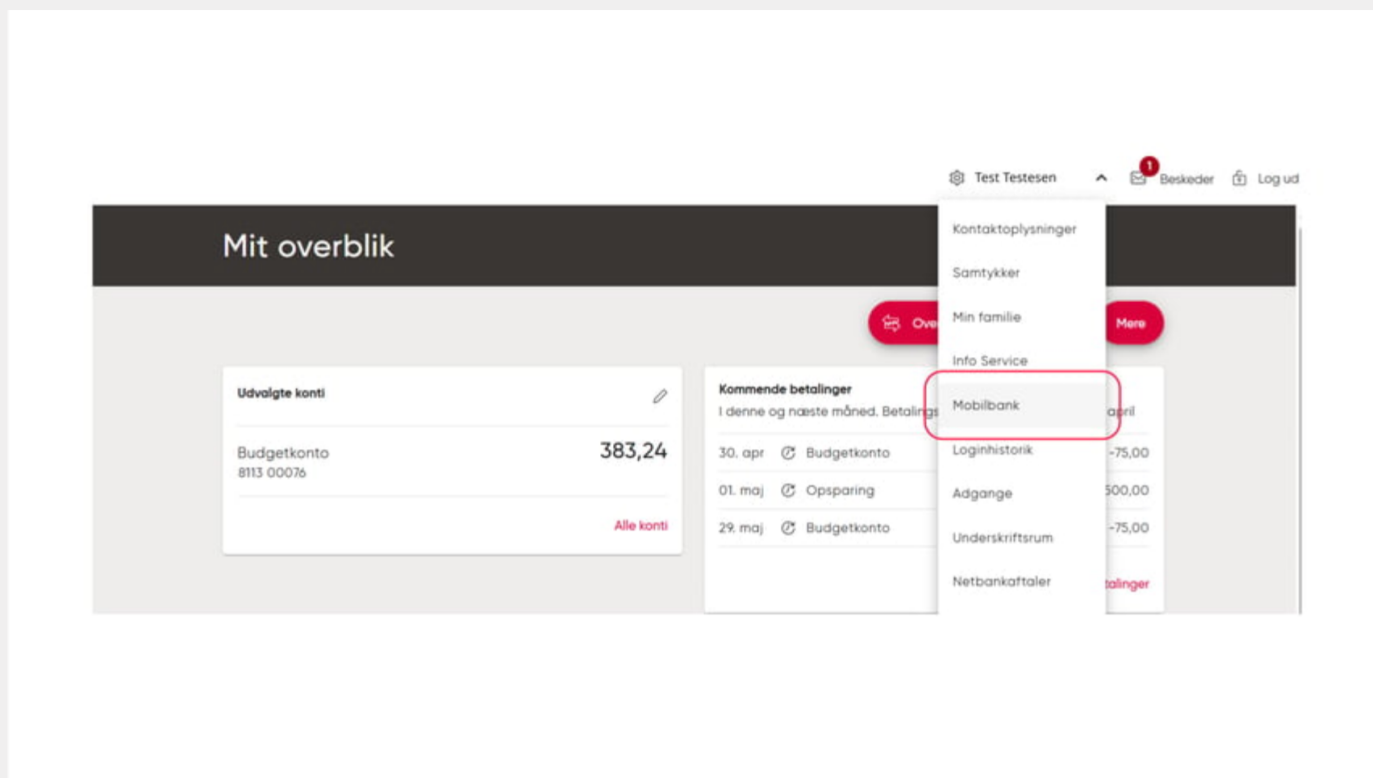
Test Testesen
1 Beskeder
Log ud

Mit overblik

Ove
Mere

Udvalgte konti

Budgetkonto
8113 00076
383,24

Alle konti

Kommende betalinger
I denne og næste måned. Betalings
april

| | | |
|---|---|---|
| 30. apr | Budgetkonto | -75,00 |
| 01. maj | Opsparing | 500,00 |
| 29. maj | Budgetkonto | -75,00 |

talinger

Kontaktoplysninger
Samtykker
Min familie
Info Service
Mobilbank
Loginhistorik
Adgange
Underskriftsrum
Netbankaftaler